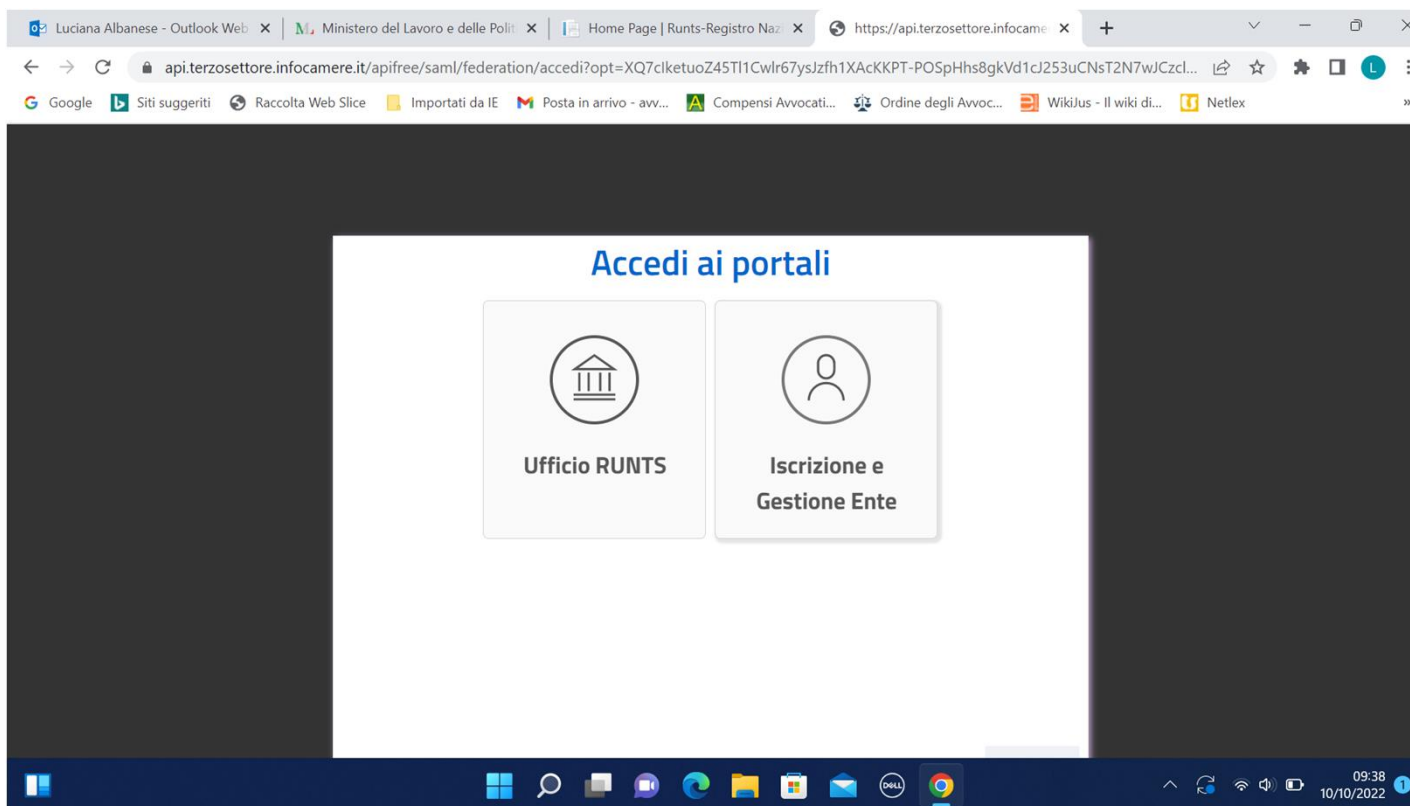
Luciana Albanese - Outlook Web
Ministero del Lavoro e delle Polit
Home Page | Runts-Registro Naz
https://api.terzosettore.infocame

api.terzosettore.infocamere.it/apifree/saml/federation/accedi?opt=XQ7cIketuoZ45Tl1Cwlr67ysJzfh1XAcKKPT-POSpHhs8gkVd1cJ253uCNsT2N7wJCzcl...

Google
Siti suggeriti
Raccolta Web Slice
Importati da IE
Posta in arrivo - avv...
Compensi Avvocati...
Ordine degli Avvoc...
WikiJus - Il wiki di...
Netlex

Accedi ai portali

Ufficio RUNTS

Iscrizione e Gestione Ente

09:38
10/10/2022